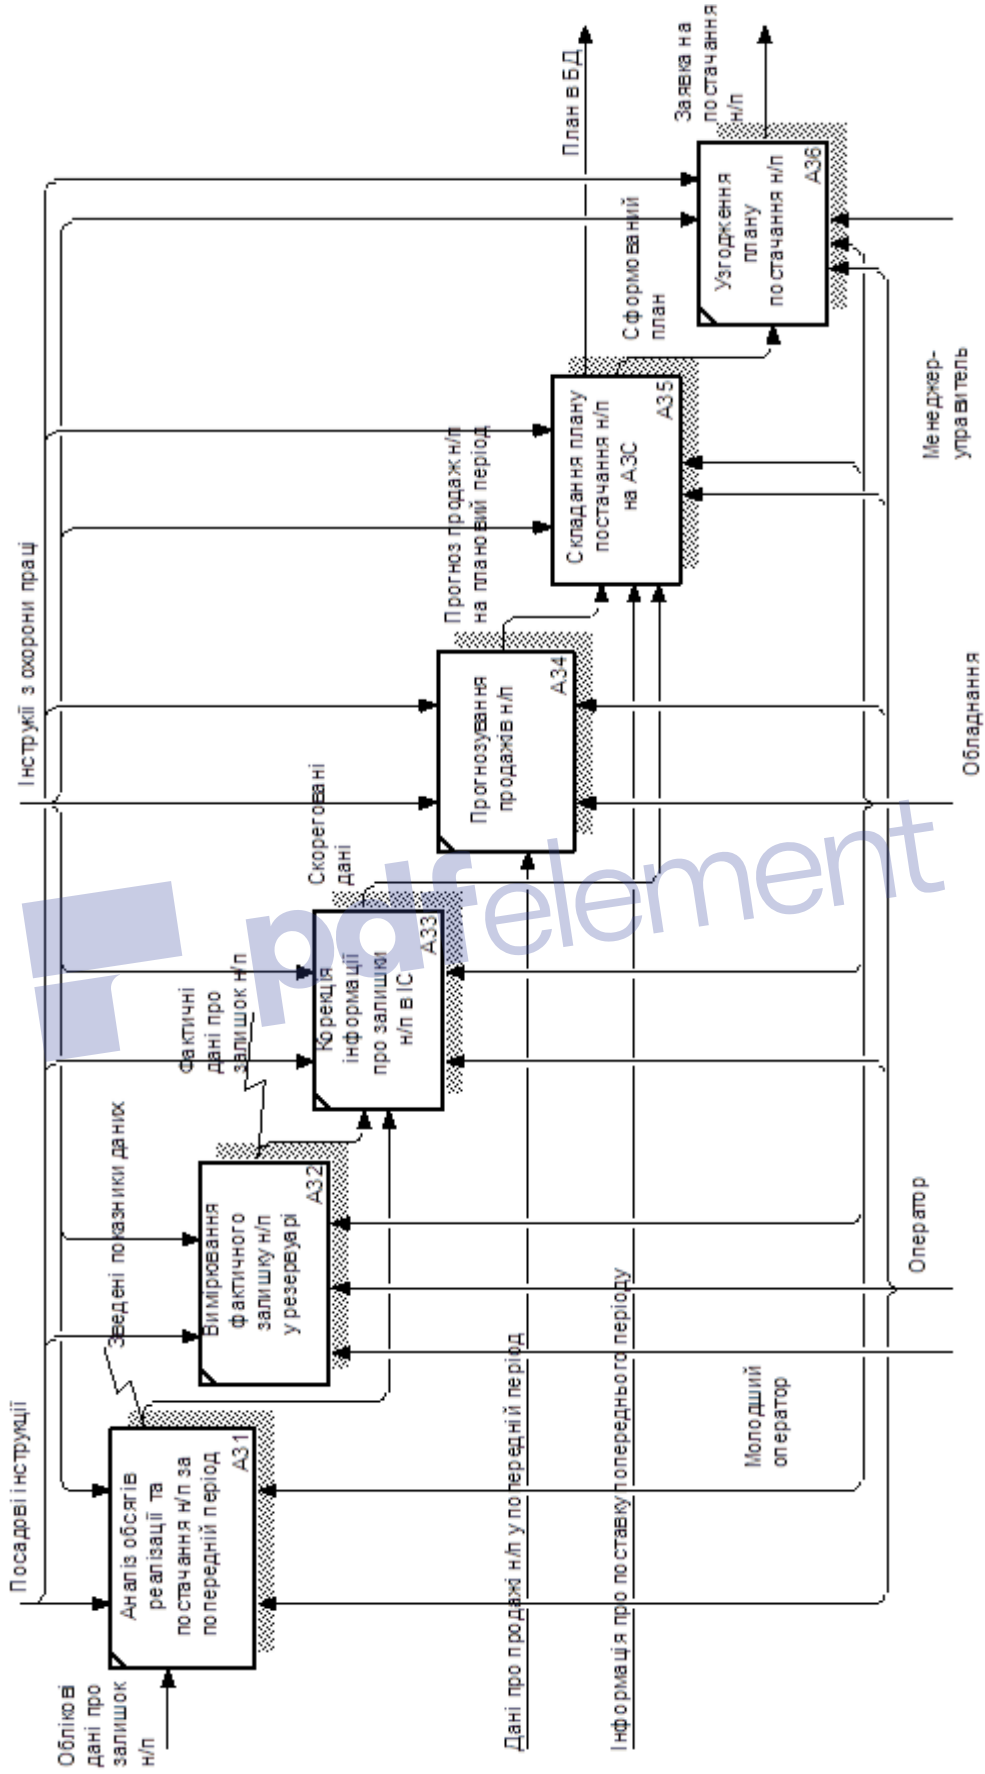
Посадові інструкції

Інструкції з охорони праці

Облікові дані про залишок н/п

Аналіз обсягів реалізації та постачання н/п за попередній період
A31

Зведені показники даних

Вимірювання фактичного залишку н/п у резервуарі
A32

Фактичні дані про залишок н/п

Корекція інформації про залишки н/п в ІС
A33

Скореговані дані

Прогнозування продажів н/п
A34

Прогноз продаж н/п на плановий період

Складання плану постачання н/п на АЗС
A35

Сформований план

План в БД

Узгодження плану постачання н/п
A36

Заявка на постачання н/п

Дані про продажі н/п у попередній період

Інформація про поставку попереднього періоду

Молодший оператор

Оператор

Обладнання

Менеджер-управитель

pdfelement